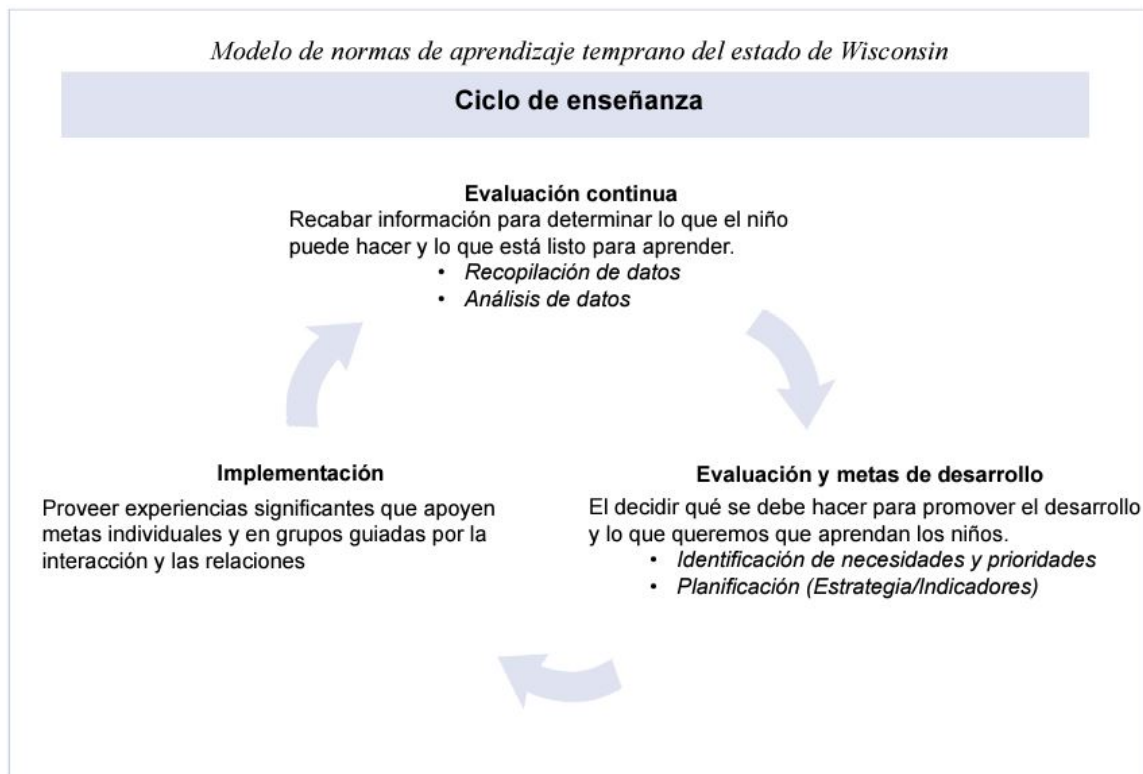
Modelo de normas de aprendizaje temprano del estado de Wisconsin

Ciclo de enseñanza

Evaluación continua

Recabar información para determinar lo que el niño puede hacer y lo que está listo para aprender.

- Recopilación de datos
- Análisis de datos

Implementación

Proveer experiencias significantes que apoyen metas individuales y en grupos guiadas por la interacción y las relaciones

Evaluación y metas de desarrollo

El decidir qué se debe hacer para promover el desarrollo y lo que queremos que aprendan los niños.

- Identificación de necesidades y prioridades
- Planificación (Estrategia/Indicadores)